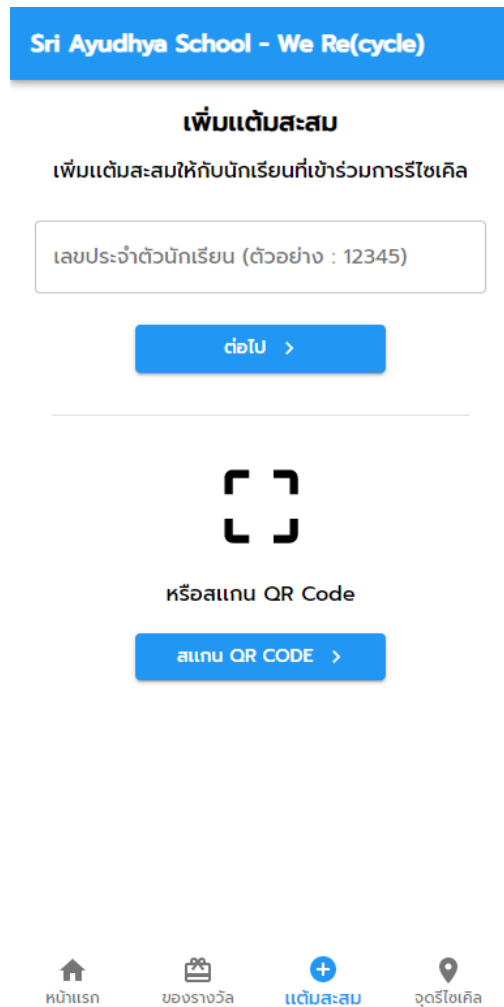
Sri Ayudhya School - We Re(cycle)

เพิ่มแต้มสะสม

เพิ่มแต้มสะสมให้กับนักเรียนที่เข้าร่วมการรีไซเคิล

เลขประจำตัวนักเรียน (ตัวอย่าง : 12345)

ต่อไป >

หรือสแกน QR Code

สแกน QR CODE >

หน้าแรก
ของรางวัล
แต้มสะสม
จุดรีไซเคิล